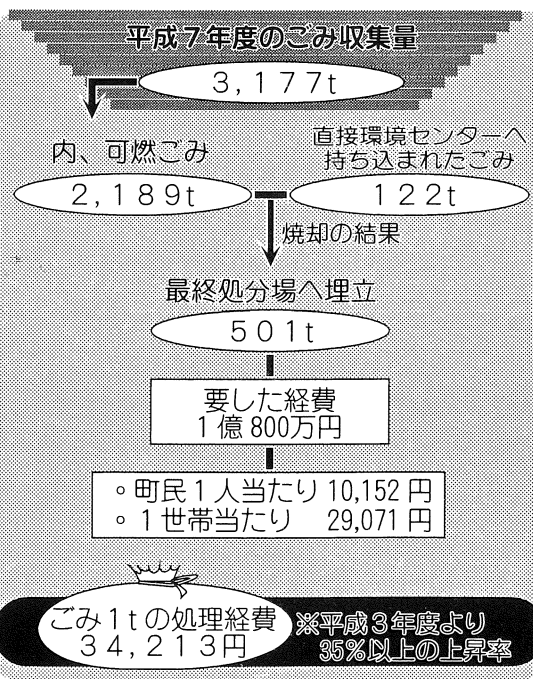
平成7年度のごみ収集量

3,177t

内、可燃ごみ

2,189t

直接環境センターへ持ち込まれたごみ

122t

焼却の結果

最終処分場へ埋立

501t

要した経費
1億 800万円

◦町民1人当たり 10,152 円
◦1世帯当たり 29,071 円

ごみ1tの処理経費
34,213円

※平成3年度より
35%以上の上昇率